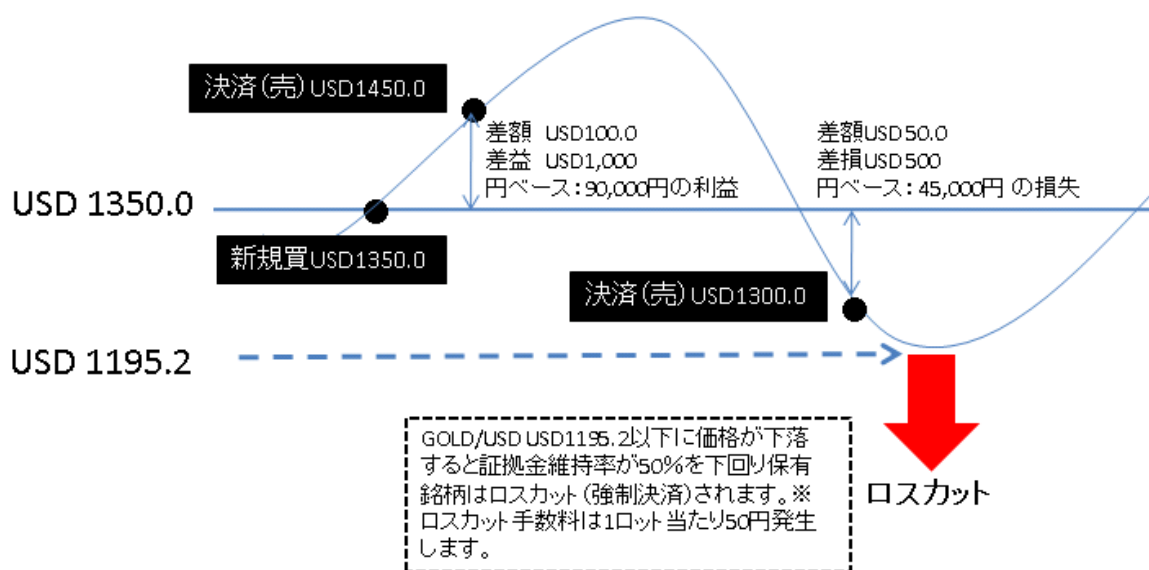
決済(売) USD1450.0

差額 USD100.0
差益 USD1,000
円ベース：90,000円の利益

差額USD50.0
差損USD500
円ベース：45,000円 の損失

USD 1350.0

新規買USD1350.0

決済(売) USD1300.0

USD 1195.2

GOLD/USD USD1195.2以下に価格が下落すると証拠金維持率が50%を下回り保有銘柄はロスカット（強制決済）されます。※ロスカット手数料は1ロット当たり50円発生します。

ロスカット